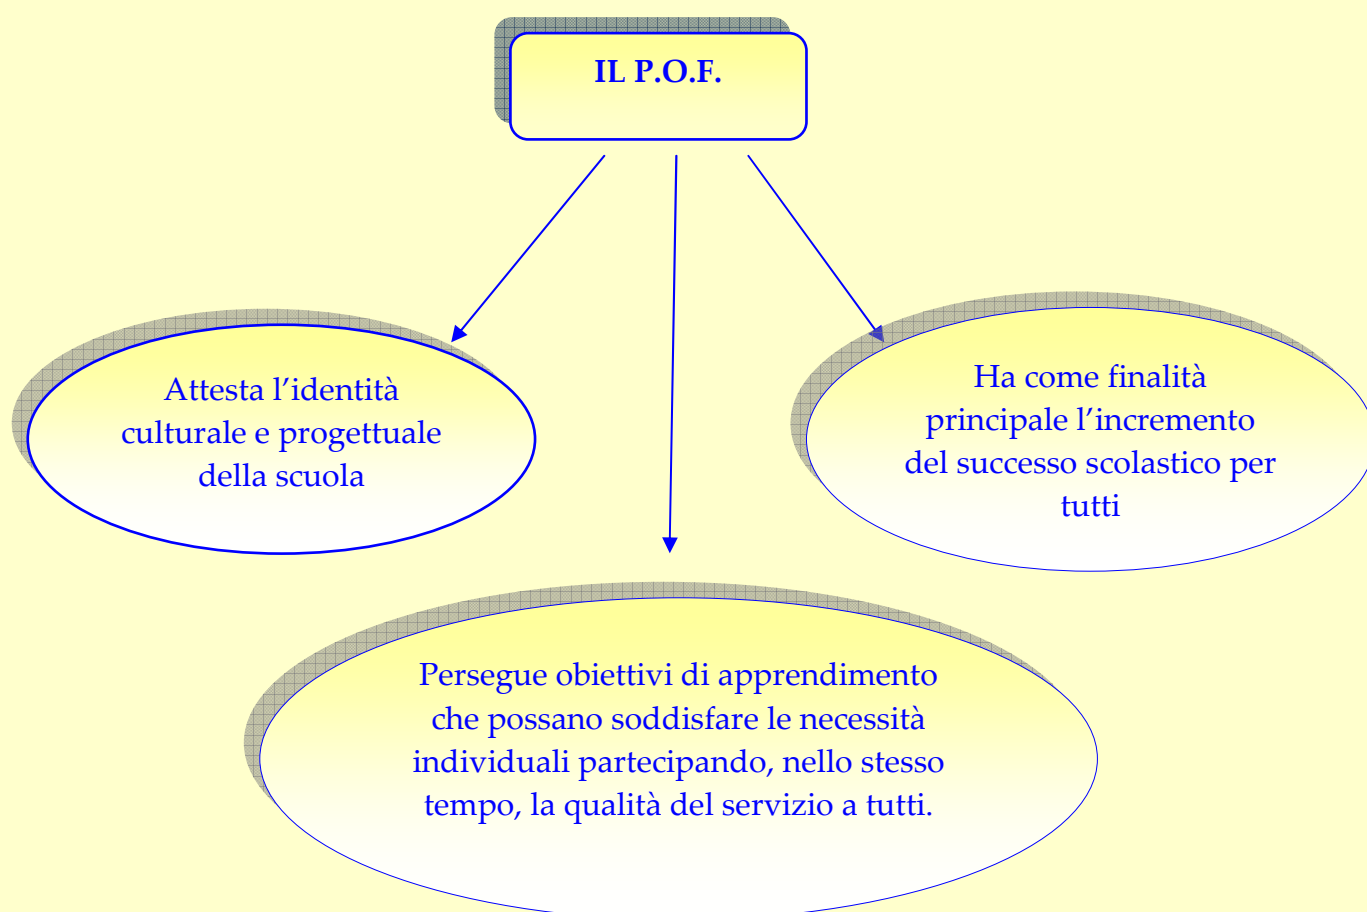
IL P.O.F.

Attesta l’identità culturale e progettuale della scuola

Ha come finalità principale l’incremento del successo scolastico per tutti

Persegue obiettivi di apprendimento che possano soddisfare le necessità individuali partecipando, nello stesso tempo, la qualità del servizio a tutti.